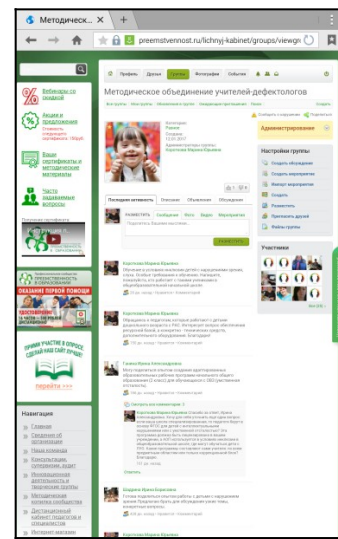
Методическ...

preemstvennost.ru/lichnyj-kabinet/groups/viewgr

Вебинары со скидкой

Акции и предложения

Ваши сертификаты и методические материалы

Часто задаваемые вопросы

ОКАЗАНИЕ ПЕРВОЙ ПОМОЩИ

ПРИМИ УЧАСТИЕ В ПРОЕКТЕ СДЕЛАЙ НАШ САЙТ ЛУЧШЕ

Перейти >>>

Навигация

Главная

Сведения об организации

Наша команда

Методическое объединение учителей-дефектологов

Администрирование

Настройки группы

Создать обсуждение

Создать мероприятие

Пригласить друзей

Участники

Последняя активность

Обсуждение

Карусьева Марина Юрьевна

Гусева Ирина Александровна

Карусьева Марина Юрьевна

Ходарева Ирина Борисовна